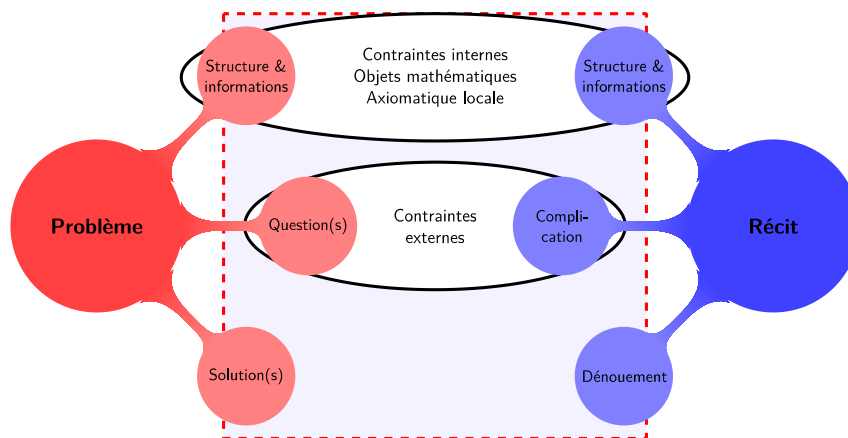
Structure & informations

Contraintes internes
Objets mathématiques
Axiomatique locale

Structure & informations

Problème

Question(s)

Contraintes externes

Complication

Récit

Solution(s)

Dénouement